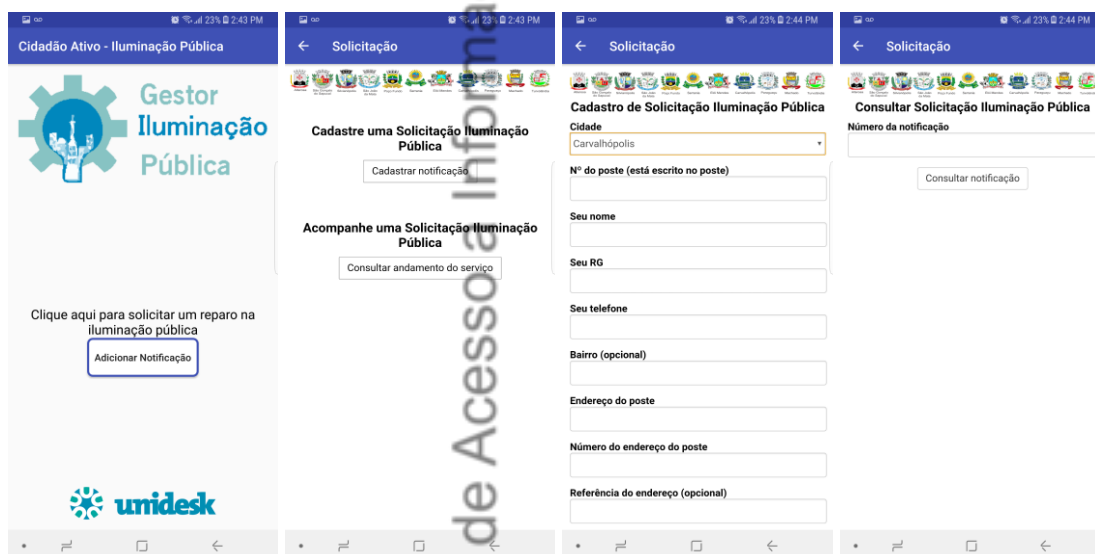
23% 2:43 PM

Cidadão Ativo - Iluminação Pública

Gestor Iluminação Pública

Clique aqui para solicitar um reparo na iluminação pública

Adicionar Notificação

umidesk

23% 2:43 PM

Solicitação

Cadastre uma Solicitação Iluminação Pública

Cadastrar notificação

Acompanhe uma Solicitação Iluminação Pública

Consultar andamento do serviço

de Acesso à Informa

23% 2:44 PM

Solicitação

Cadastro de Solicitação Iluminação Pública

Cidade

Carvalhópolis

Nº do poste (está escrito no poste)

Seu nome

Seu RG

Seu telefone

Bairro (opcional)

Endereço do poste

Número do endereço do poste

Referência do endereço (opcional)

23% 2:44 PM

Solicitação

Consultar Solicitação Iluminação Pública

Número da notificação

Consultar notificação